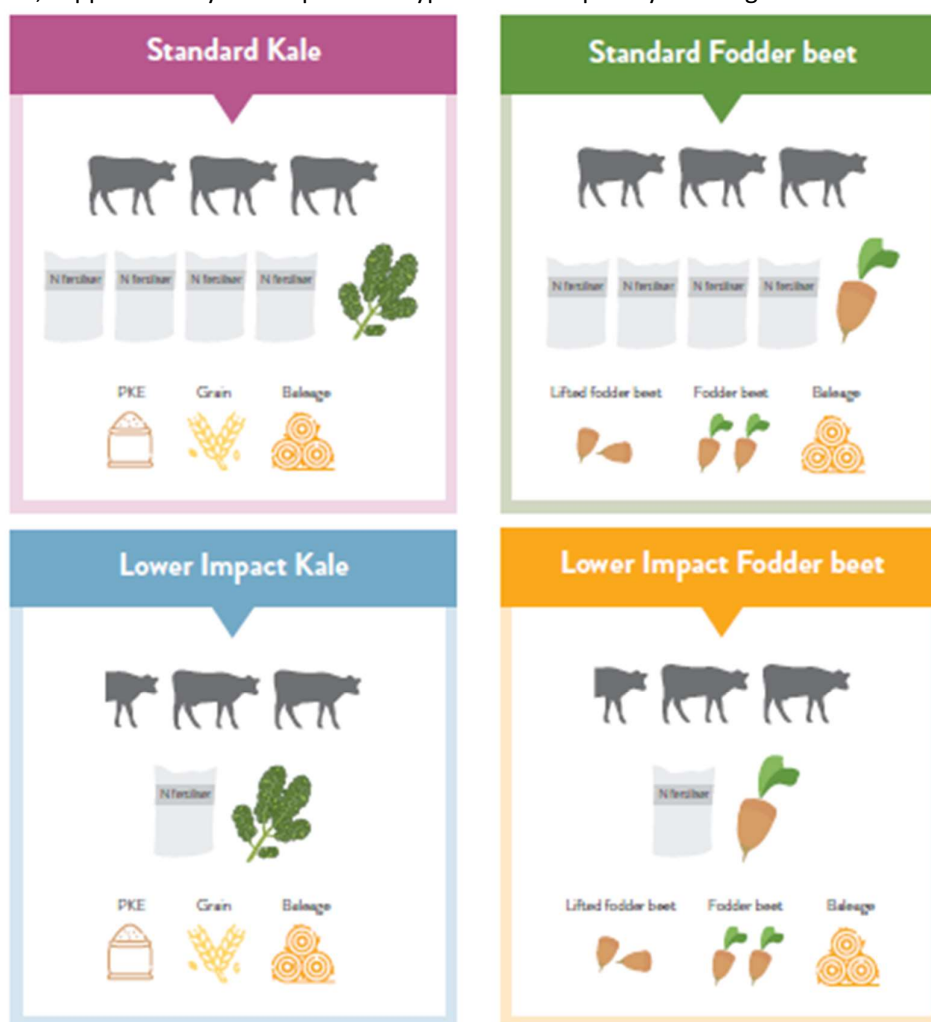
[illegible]

Standard Kale

N fertiliser N fertiliser N fertiliser N fertiliser

PKE Grain Baleage

Standard Fodder beet

N fertiliser N fertiliser N fertiliser N fertiliser

Lifted fodder beet Fodder beet Baleage

Lower Impact Kale

N fertiliser

PKE Grain Baleage

Lower Impact Fodder beet

N fertiliser

Lifted fodder beet Fodder beet Baleage